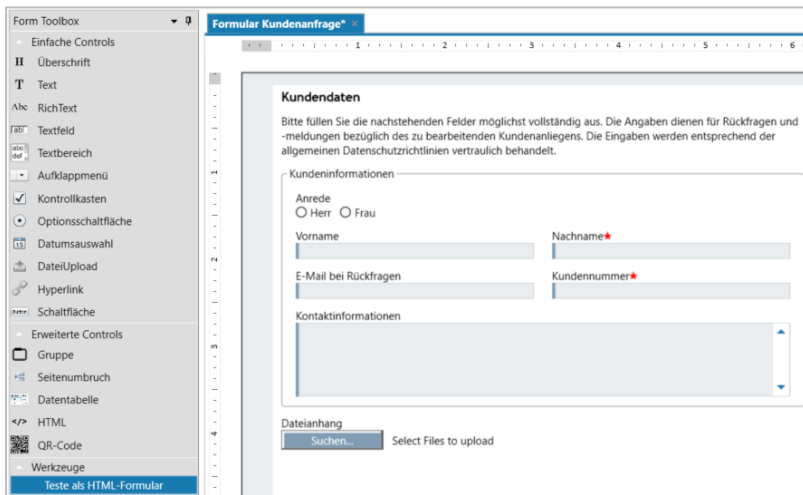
Form Toolbox
Einfache Controls
Überschrift
Text
Abc RichText
Textfeld
Textbereich
Aufklappmenü
Kontrollkasten
Optionsschaltfläche
Datumsauswahl
DateiUpload
Hyperlink
Schaltfläche
Erweiterte Controls
Gruppe
Seitenumbruch
Datentabelle
</> HTML
QR-Code
Werkzeuge
Teste als HTML-Formular

Formular Kundenanfrage* ×

1 2 3 4 5 6

Kundendaten

Bitte füllen Sie die nachstehenden Felder möglichst vollständig aus. Die Angaben dienen für Rückfragen und -meldungen bezüglich des zu bearbeitenden Kundenanliegens. Die Eingaben werden entsprechend der allgemeinen Datenschutzrichtlinien vertraulich behandelt.

Kundeninformationen

Anrede
Herr Frau

Vorname
Nachname*

E-Mail bei Rückfragen
Kundennummer*

Kontaktinformationen

Dateianhang
Suchen...
Select Files to upload